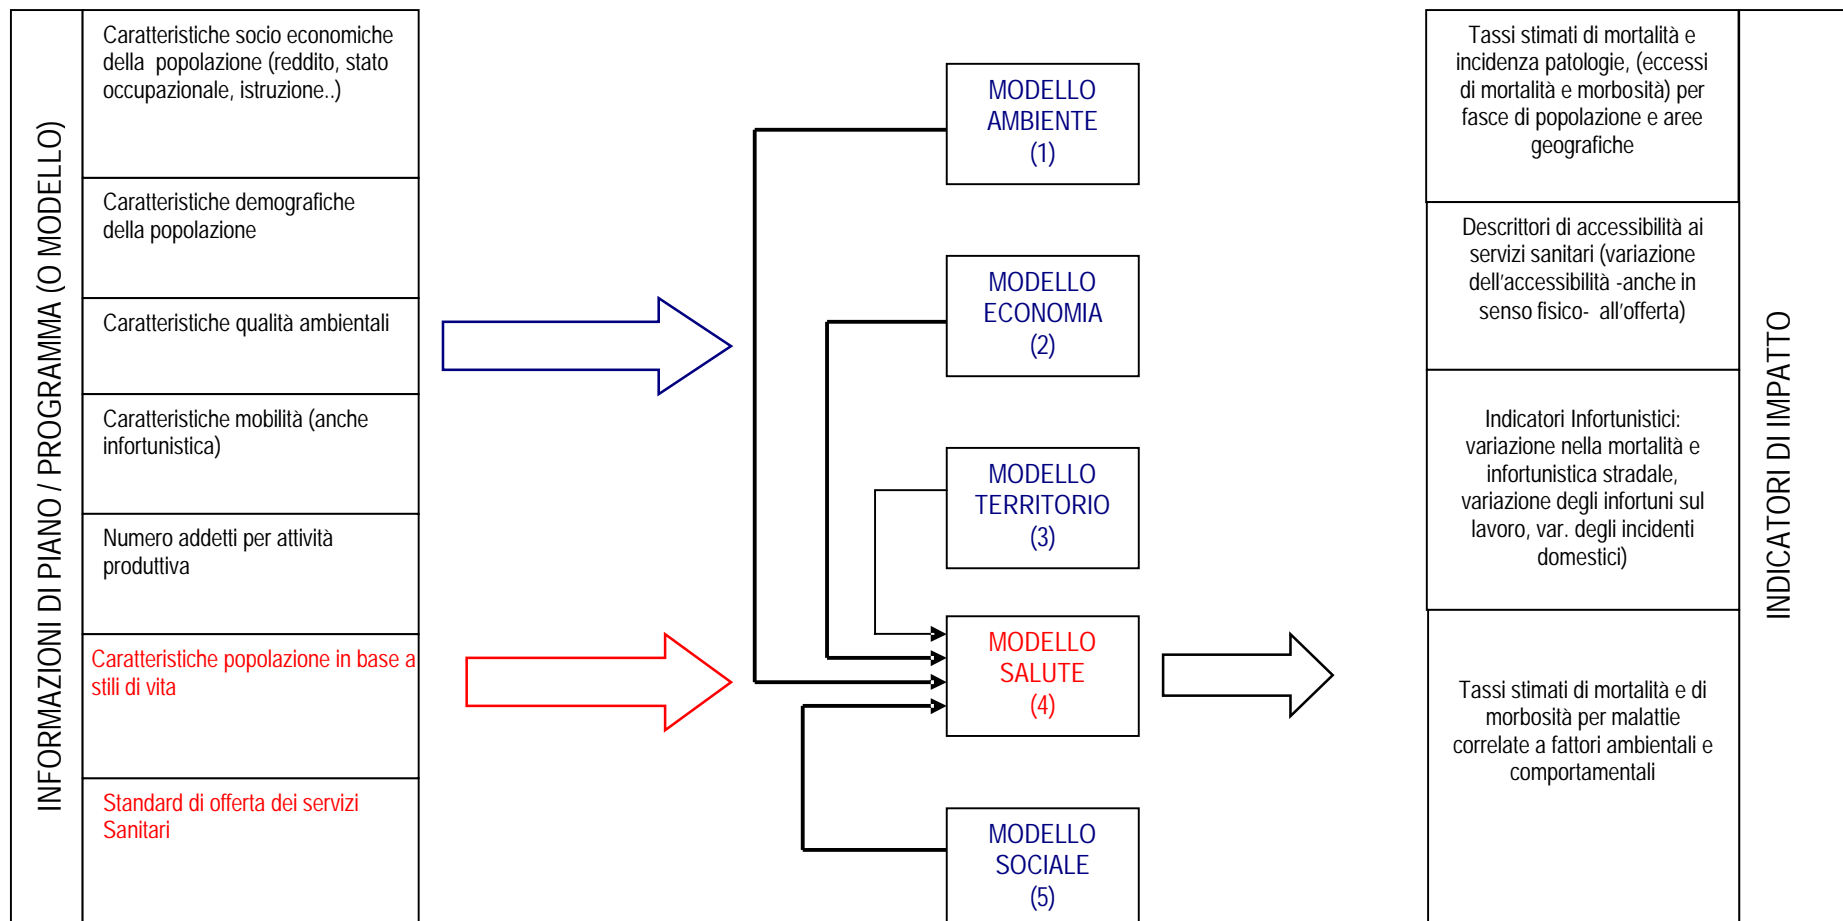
INFORMAZIONI DI PIANO / PROGRAMMA (O MODELLO)

Caratteristiche socio economiche della popolazione (reddito, stato occupazionale, istruzione..)

Caratteristiche demografiche della popolazione

Caratteristiche qualità ambientali

Caratteristiche mobilità (anche infortunistica)

Numero addetti per attività produttiva

Caratteristiche popolazione in base a stili di vita

Standard di offerta dei servizi Sanitari

MODELLO AMBIENTE (1)

MODELLO ECONOMIA (2)

MODELLO TERRITORIO (3)

MODELLO SALUTE (4)

MODELLO SOCIALE (5)

Tassi stimati di mortalità e incidenza patologie, (eccessi di mortalità e morbosità) per fasce di popolazione e aree geografiche

Descrittori di accessibilità ai servizi sanitari (variazione dell'accessibilità -anche in senso fisico- all'offerta)

Indicatori Infortunistici: variazione nella mortalità e infortunistica stradale, variazione degli infortuni sul lavoro, var. degli incidenti domestici)

Tassi stimati di mortalità e di morbosità per malattie correlate a fattori ambientali e comportamentali

INDICATORI DI IMPATTO